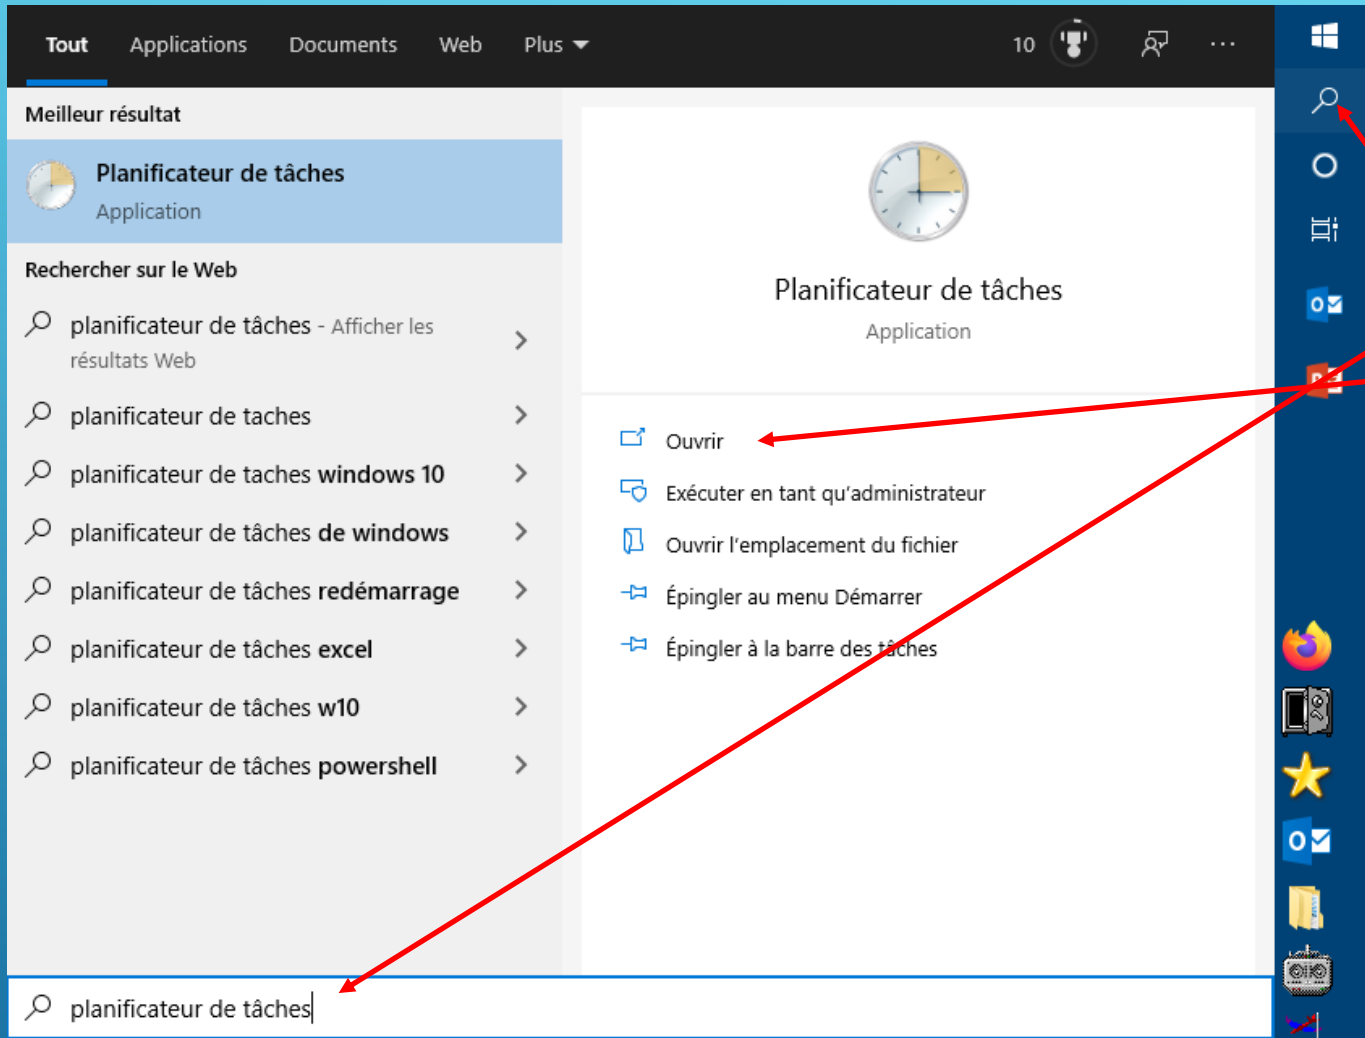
Tout Applications Documents Web Plus

10

Meilleur résultat

Planificateur de tâches
Application

Rechercher sur le Web

planificateur de tâches - Afficher les résultats Web

planificateur de taches

planificateur de taches windows 10

planificateur de tâches de windows

planificateur de tâches redémarrage

planificateur de tâches excel

planificateur de tâches w10

planificateur de tâches powershell

Planificateur de tâches
Application

Ouvrir

Exécuter en tant qu'administrateur

Ouvrir l'emplacement du fichier

Épingler au menu Démarrer

Épingler à la barre des tâches

planificateur de tâches